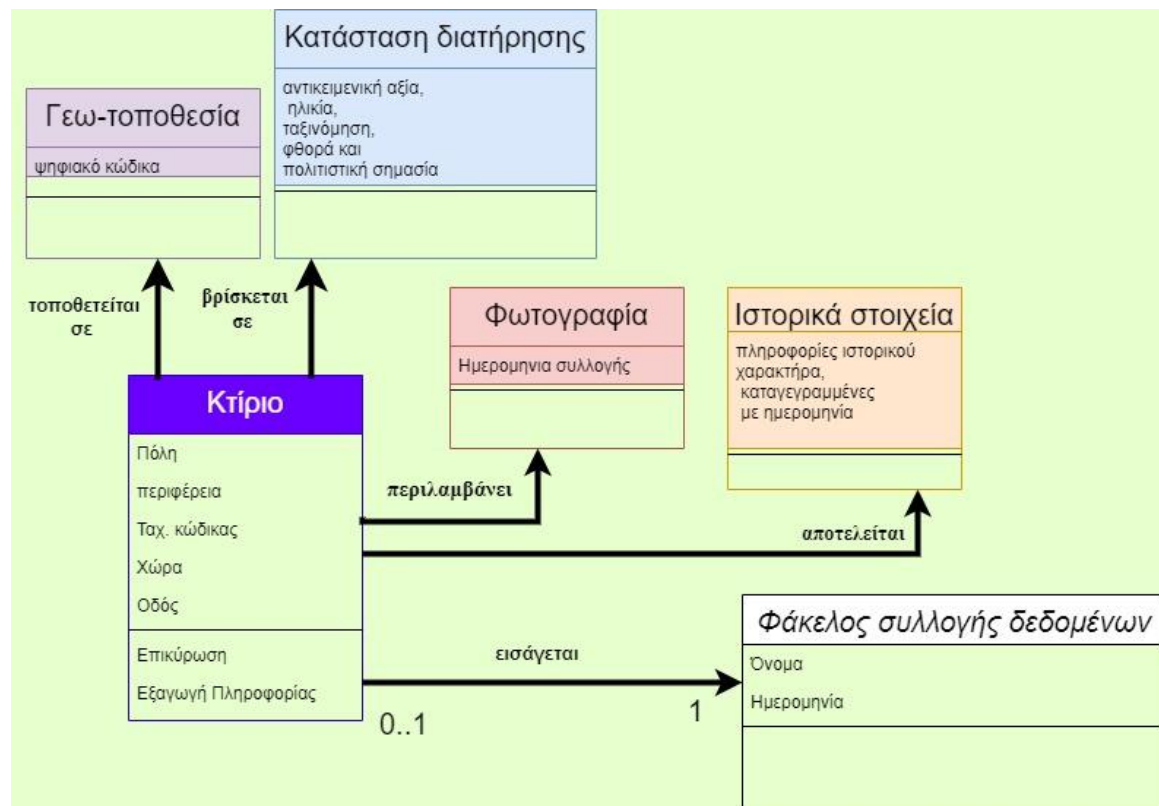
Κατάσταση διατήρησης

αντικειμενική αξία,
ηλικία,
ταξινόμηση,
φθορά και
πολιτιστική σημασία

Γεω-τοποθεσία

ψηφιακό κώδικα

τοποθετείται σε

βρίσκεται σε

Φωτογραφία

Ημερομηνια συλλογής

Ιστορικά στοιχεία

πληροφορίες ιστορικού χαρακτήρα, καταγεγραμμένες με ημερομηνία

Κτίριο

Πόλη
περιφέρεια
Ταχ. κώδικας
Χώρα
Οδός

Επικύρωση
Εξαγωγή Πληροφορίας

περιλαμβάνει

αποτελείται

εισάγεται

0..1

1

Φάκελος συλλογής δεδομένων

Όνομα
Ημερομηνία